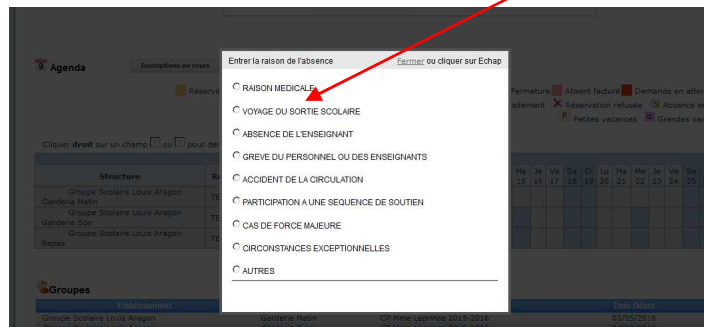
Agenda

Inscriptions en cours

Réserve

Cliquer droit sur un champ ou pour dé

| Structure | Re |
|---|---|
| Groupe Scolaire Louis Aragon Garderie Matin | TE |
| Groupe Scolaire Louis Aragon Garderie Soir | TE |
| Groupe Scolaire Louis Aragon Repas | TE |

Entrer la raison de l'absence Fermer ou cliquer sur Echap

RAISON MEDICALE

VOYAGE OU SORTIE SCOLAIRE

ABSENCE DE L'ENSEIGNANT

GREVE DU PERSONNEL OU DES ENSEIGNANTS

ACCIDENT DE LA CIRCULATION

PARTICIPATION A UNE SEQUENCE DE SOUTIEN

CAS DE FORCE MAJEURE

CIRCONSTANCES EXCEPTIONNELLES

AUTRES

Fermeture Absent facturé Demande en atte

itement Réservation refusée Absence e

Petites vacances Grandes va

| Me | Je | Ve | Sa | Di | Lu | Ma | Me | Je | Ve | Sa |
|---|---|---|---|---|---|---|---|---|---|---|
| 15 | 16 | 17 | 18 | 19 | 20 | 21 | 22 | 23 | 24 | 25 |

Groupes

| Etablissement | | | Date Début |
|---|---|---|---|
| Groupe Scolaire Louis Aragon | Garderie Matin | CP Mme Leprince 2015-2016 | 03/05/2016 |